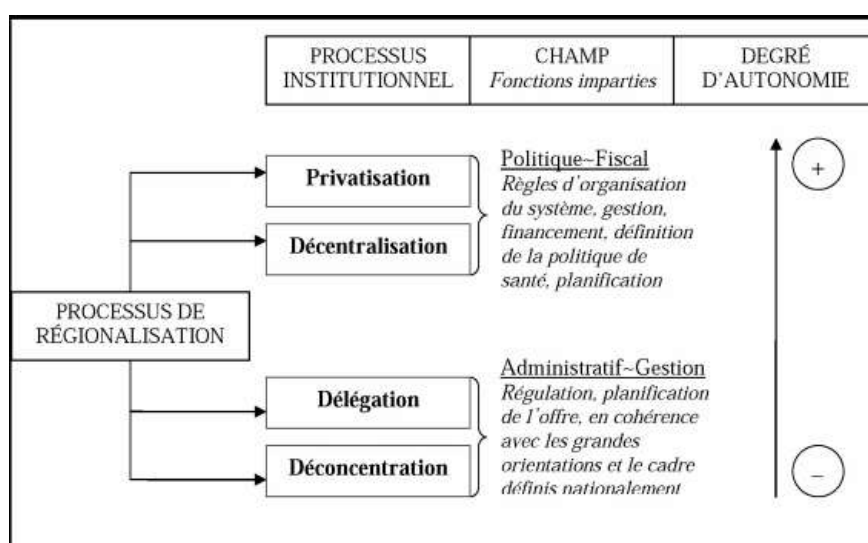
| PROCESSUS INSTITUTIONNEL | CHAMP *Fonctions imparties* | DEGRÉ D'AUTONOMIE |
|---|---|---|

PROCESSUS DE RÉGIONALISATION

Privatisation

Décentralisation

Politique~Fiscal
Règles d'organisation du système, gestion, financement, définition de la politique de santé, planification

Délégation

Déconcentration

Administratif~Gestion
Régulation, planification de l'offre, en cohérence avec les grandes orientations et le cadre définis nationalement

+

–